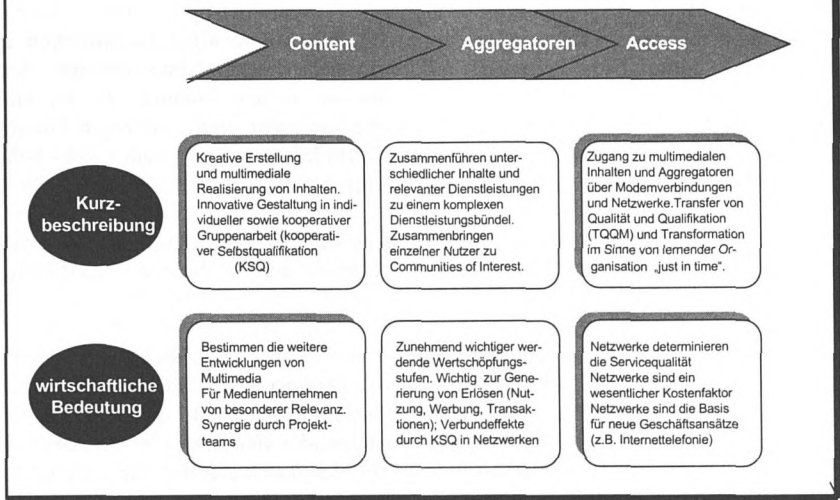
Content

Aggregatoren

Access

Kurzbeschreibung

Kreative Erstellung und multimediale Realisierung von Inhalten. Innovative Gestaltung in individueller sowie kooperativer Gruppenarbeit (kooperativer Selbstqualifikation (KSQ)

Zusammenführen unterschiedlicher Inhalte und relevanter Dienstleistungen zu einem komplexen Dienstleistungsbündel. Zusammenbringen einzelner Nutzer zu Communities of Interest.

Zugang zu multimedialen Inhalten und Aggregatoren über Modemverbindungen und Netzwerke.Transfer von Qualität und Qualifikation (TQQM) und Transformation im Sinne von lernender Organisation „just in time".

wirtschaftliche Bedeutung

Bestimmen die weitere Entwicklungen von Multimedia Für Medienunternehmen von besonderer Relevanz. Synergie durch Projektteams

Zunehmend wichtiger werdende Wertschöpfungsstufen. Wichtig zur Generierung von Erlösen (Nutzung, Werbung, Transaktionen); Verbundeffekte durch KSQ in Netzwerken

Netzwerke determinieren die Servicequalität Netzwerke sind ein wesentlicher Kostenfaktor Netzwerke sind die Basis für neue Geschäftsansätze (z.B. Internettelefonie)